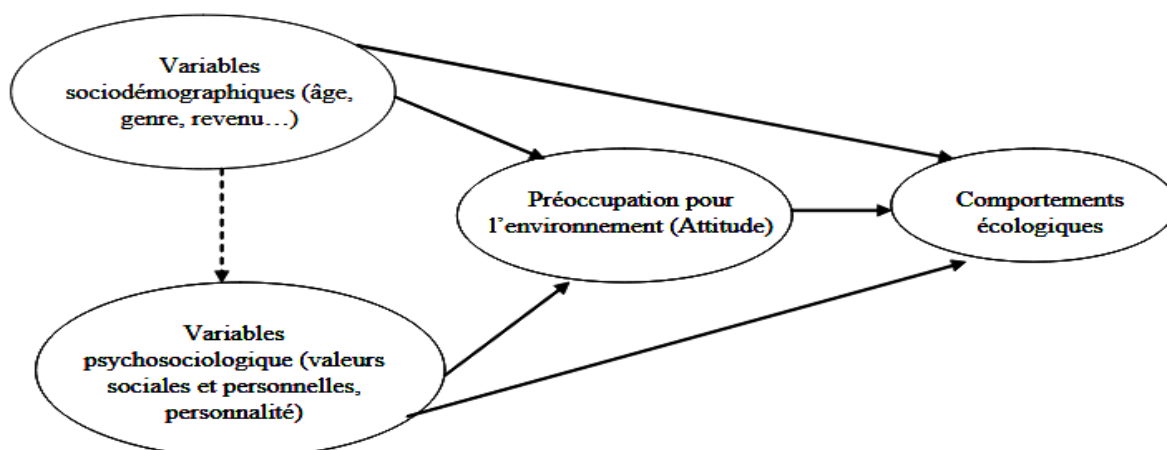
Variables sociodémographiques (âge, genre, revenu…)

Préoccupation pour l’environnement (Attitude)

Comportements écologiques

Variables psychosociologique (valeurs sociales et personnelles, personnalité)